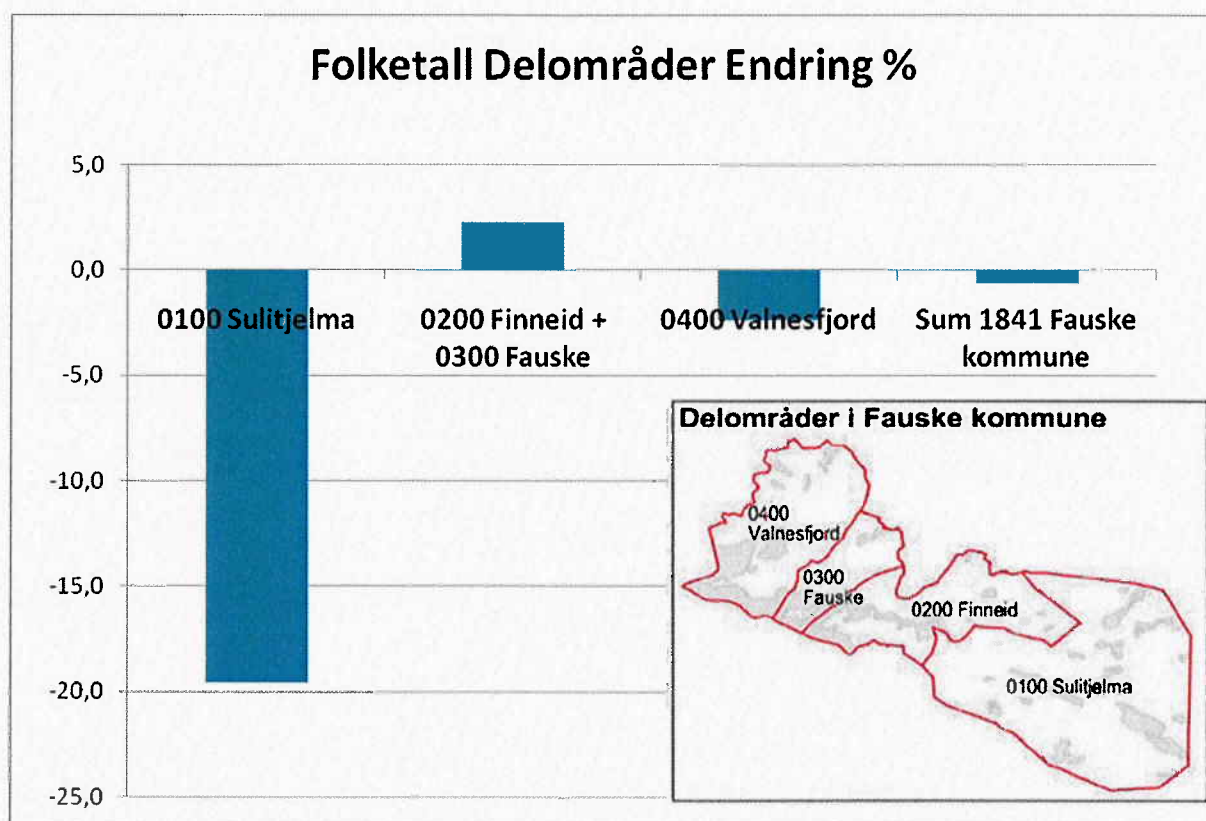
Folketall Delområder Endring %

5,0
0,0
-5,0
-10,0
-15,0
-20,0
-25,0

0100 Sulitjelma
0200 Finneid + 0300 Fauske
0400 Valnesfjord
Sum 1841 Fauske kommune

Delområder i Fauske kommune
0400 Valnesfjord
0300 Fauske
0200 Finneid
0100 Sulitjelma